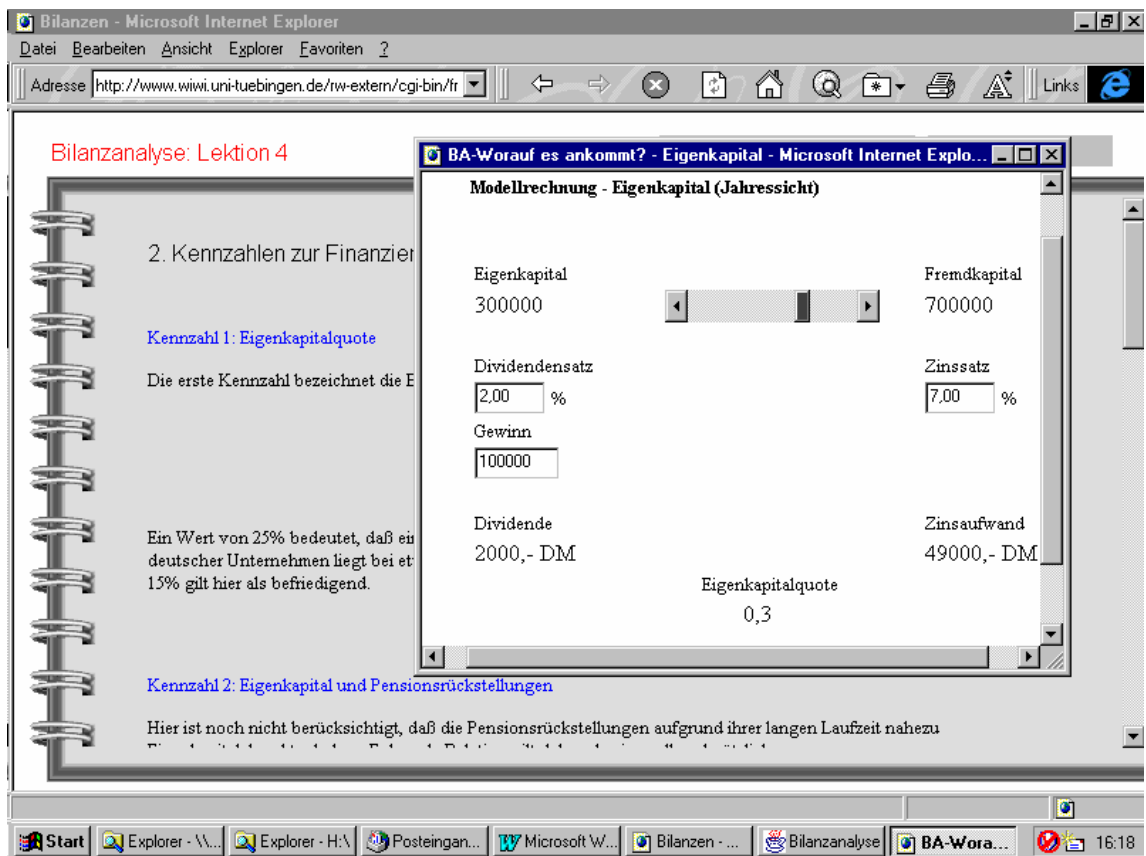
Bilanzen - Microsoft Internet Explorer

Datei Bearbeiten Ansicht Explorer Favoriten ?

Adresse http://www.wiwi.uni-tuebingen.de/rw-extern/cgi-bin/fr

Links

Bilanzanalyse: Lektion 4

2. Kennzahlen zur Finanzier

Kennzahl 1: Eigenkapitalquote

Die erste Kennzahl bezeichnet die E

Ein Wert von 25% bedeutet, daß ei deutscher Unternehmen liegt bei et 15% gilt hier als befriedigend.

Kennzahl 2: Eigenkapital und Pensionsrückstellungen

Hier ist noch nicht berücksichtigt, daß die Pensionsrückstellungen aufgrund ihrer langen Laufzeit nahezu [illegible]

BA-Worauf es ankommt? - Eigenkapital - Microsoft Internet Explo...

Modellrechnung - Eigenkapital (Jahressicht)

Eigenkapital

300000

Fremdkapital

700000

Dividendensatz

2,00 %

Zinssatz

7,00 %

Gewinn

100000

Dividende

2000,- DM

Zinsaufwand

49000,- DM

Eigenkapitalquote

0,3

Start | Explorer - \\... | Explorer - H:\ | Posteingan... | Microsoft W... | Bilanzen - ... | Bilanzanalyse | BA-Wora... | 16:18